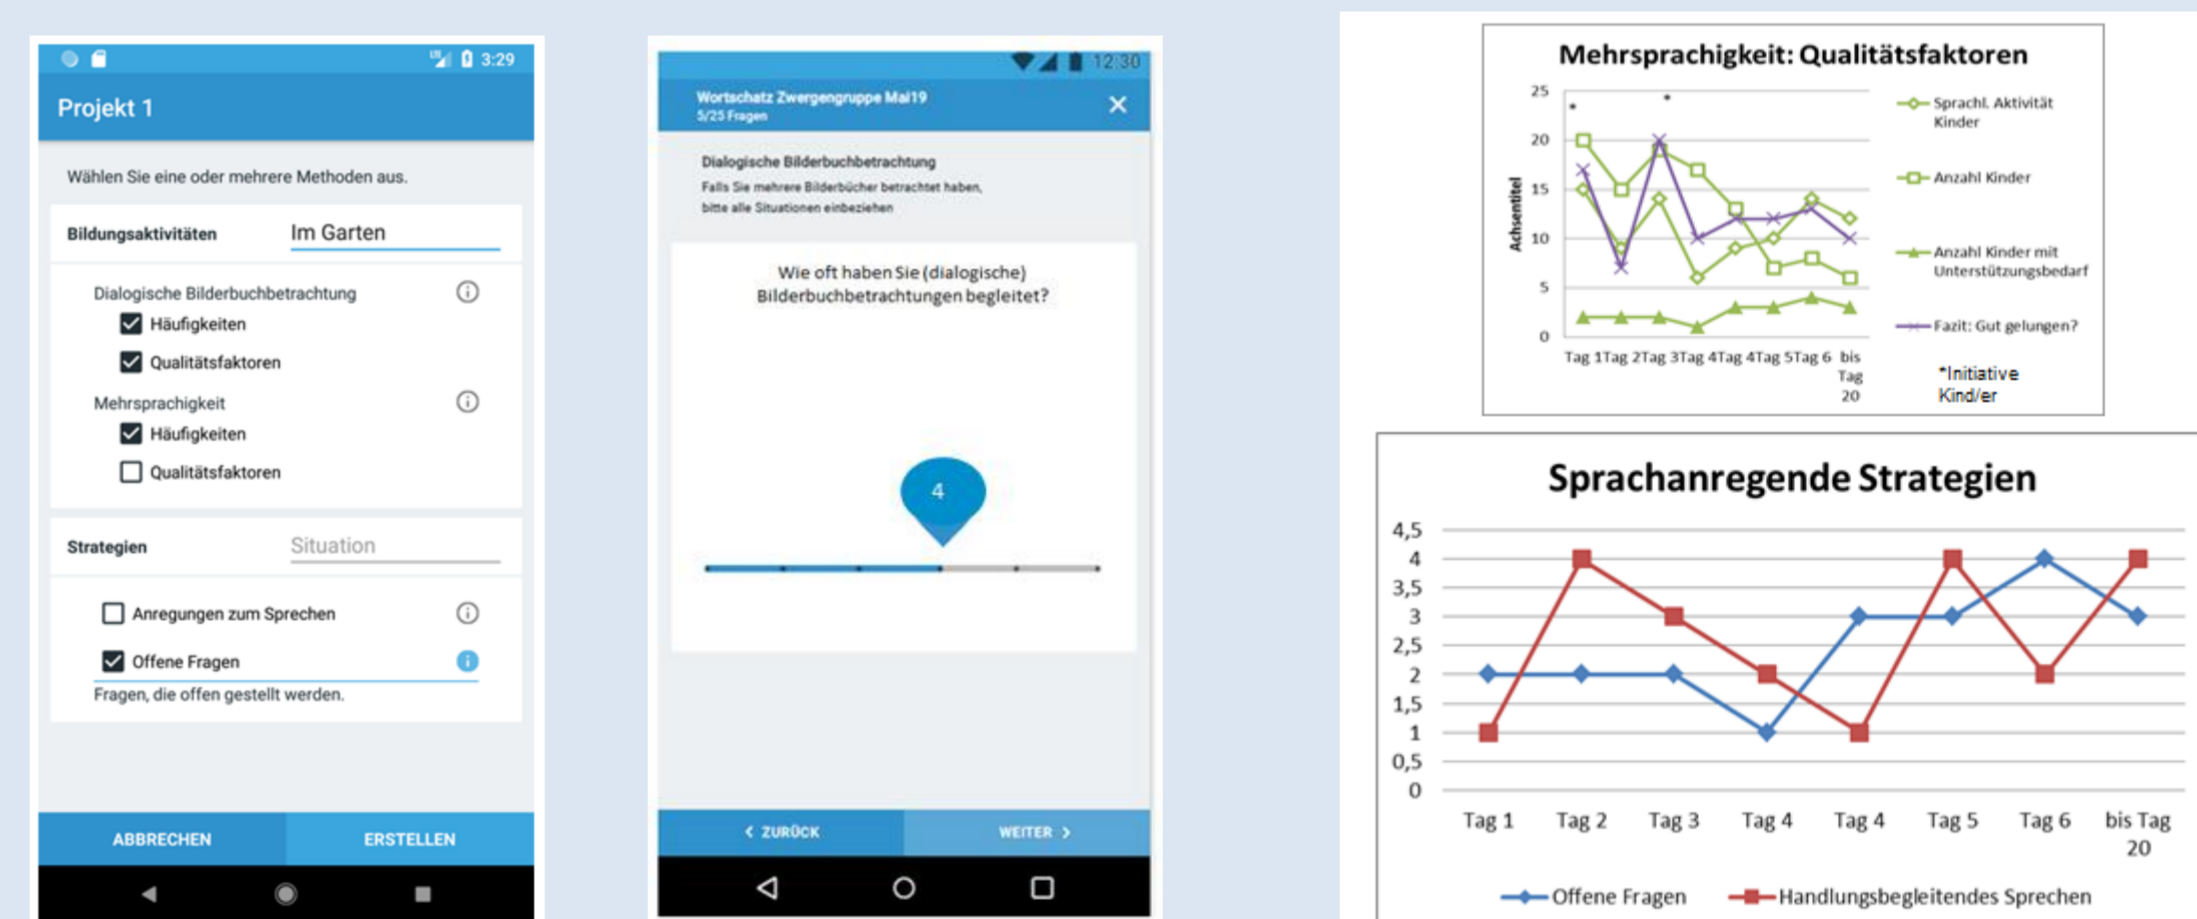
3:29

Projekt 1

Wählen Sie eine oder mehrere Methoden aus.

Bildungsaktivitäten Im Garten

Dialogische Bilderbuchbetrachtung
Häufigkeiten
Qualitätsfaktoren
Mehrsprachigkeit
Häufigkeiten
Qualitätsfaktoren

Strategien Situation

Anregungen zum Sprechen
Offene Fragen
Fragen, die offen gestellt werden.

ABBRECHEN ERSTELLEN

12:30

Wortschatz Zwergengruppe Mai19
5/25 Fragen

Dialogische Bilderbuchbetrachtung
Falls Sie mehrere Bilderbücher betrachtet haben, bitte alle Situationen einbeziehen

Wie oft haben Sie (dialogische) Bilderbuchbetrachtungen begleitet?

4

ZURÜCK WEITER

Mehrsprachigkeit: Qualitätsfaktoren

25
20
15
10
5
0

Achsentitel

Tag 1 Tag 2 Tag 3 Tag 4 Tag 4 Tag 5 Tag 6 bis Tag 20

Sprachl. Aktivität Kinder
Anzahl Kinder
Anzahl Kinder mit Unterstützungsbedarf
Fazit: Gut gelungen?

*Initiative Kind/er

Sprachanregende Strategien

4,5
4
3,5
3
2,5
2
1,5
1
0,5
0

Tag 1 Tag 2 Tag 3 Tag 4 Tag 4 Tag 5 Tag 6 bis Tag 20

Offene Fragen Handlungsbegleitendes Sprechen